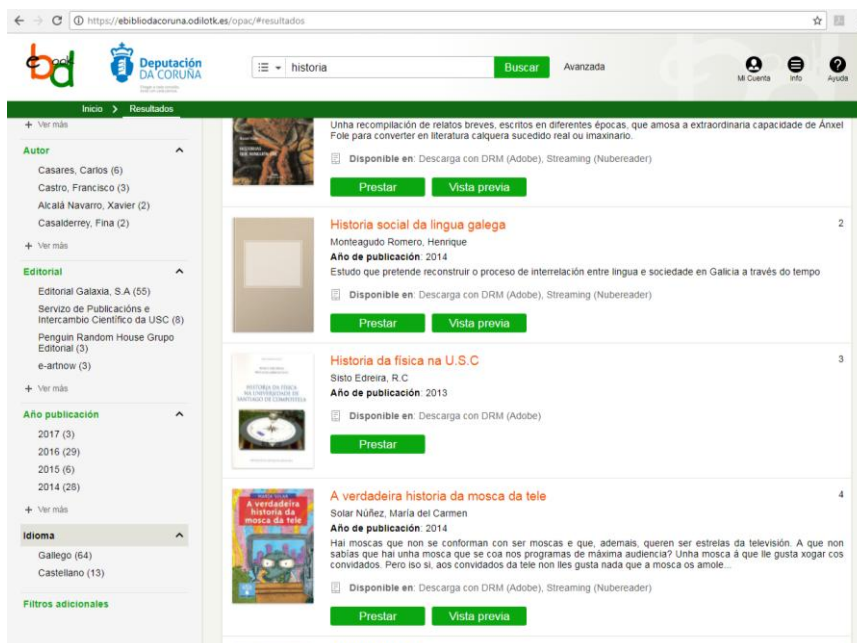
https://ebibliodacoruna.odilotk.es/opac/#resultados

Deputación DA CORUÑA

historia

Buscar

Avanzada

Mi Cuenta

Info

Ayuda

Inicio > Resultados

+ Ver más

Autor

Casares, Carlos (6)

Castro, Francisco (3)

Alcalá Navarro, Xavier (2)

Casalderrey, Fina (2)

+ Ver más

Editorial

Editorial Galaxia, S.A (55)

Servizo de Publicacións e Intercambio Científico da USC (8)

Penguin Random House Grupo Editorial (3)

e-artnow (3)

+ Ver más

Año publicación

2017 (3)

2016 (29)

2015 (6)

2014 (28)

+ Ver más

Idioma

Gallego (64)

Castellano (13)

Filtros adicionales

Unha recompilación de relatos breves, escritos en diferentes épocas, que amosa a extraordinaria capacidade de Ánxel Fole para converter en literatura calquera sucedido real ou imaxinario.

Disponible en: Descarga con DRM (Adobe), Streaming (Nubereader)

Prestar Vista previa

Historia social da lingua galega

2

Monteagudo Romero, Henrique

Año de publicación: 2014

Estudo que pretende reconstruír o proceso de interrelación entre lingua e sociedade en Galicia a través do tempo

Disponible en: Descarga con DRM (Adobe), Streaming (Nubereader)

Prestar Vista previa

Historia da física na U.S.C

3

Sisto Edreira, R.C

Año de publicación: 2013

Disponible en: Descarga con DRM (Adobe)

Prestar

A verdadeira historia da mosca da tele

4

Solar Núñez, María del Carmen

Año de publicación: 2014

Hai moscas que non se conforman con ser moscas e que, ademais, queren ser estrelas da televisión. A que non sabías que hai unha mosca que se coa nos programas de máxima audiencia? Unha mosca á que lle gusta xogar cos convidados. Pero iso si, aos convidados da tele non lles gusta nada que a mosca os amole...

Disponible en: Descarga con DRM (Adobe), Streaming (Nubereader)

Prestar Vista previa